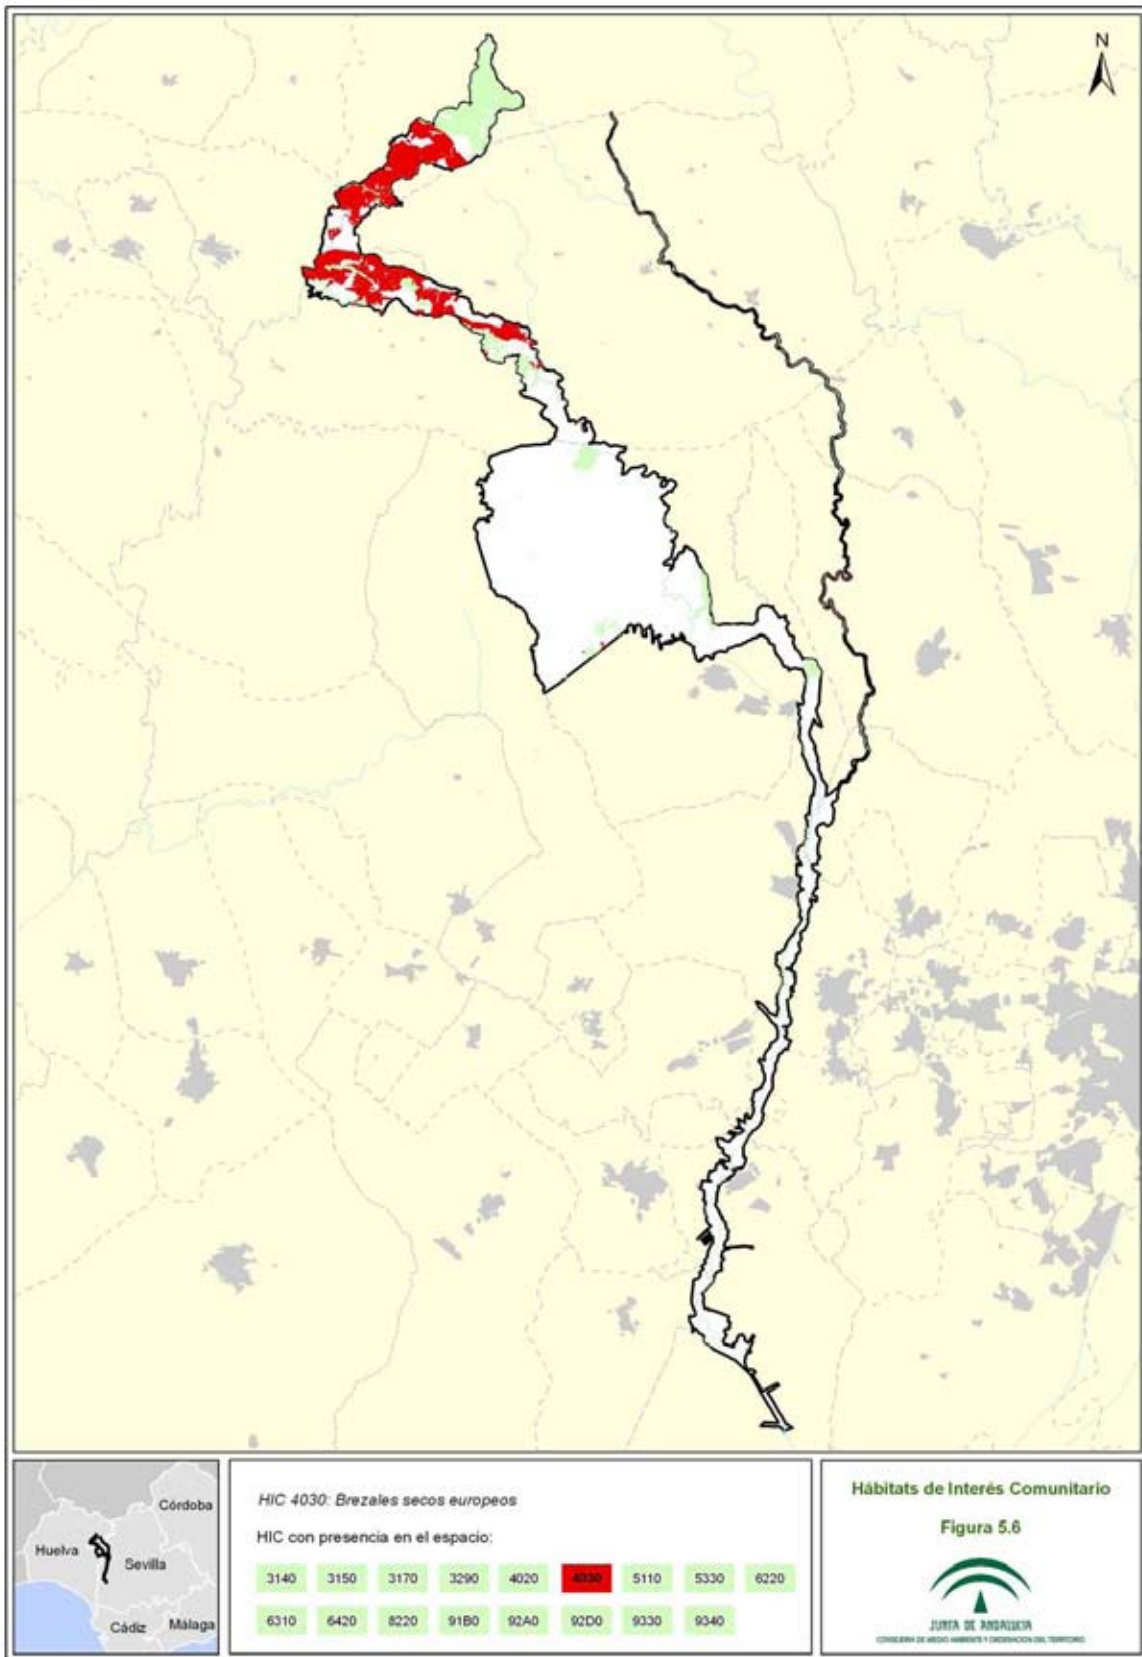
N

Córdoba
Huelva
Sevilla
Cádiz
Málaga

HIC 4030: Brezales secos europeos

HIC con presencia en el espacio:

| 3140 | 3150 | 3170 | 3290 | 4020 | 4030 | 5110 | 5330 | 6220 |
|---|---|---|---|---|---|---|---|---|
| 6310 | 6420 | 8220 | 91B0 | 92A0 | 92D0 | 9330 | 9340 | |

Hábitats de Interés Comunitario

Figura 5.6

JUNTA DE ANDALUCIA
CONSEJERÍA DE MEDIO AMBIENTE Y ORDENACIÓN DEL TERRITORIO